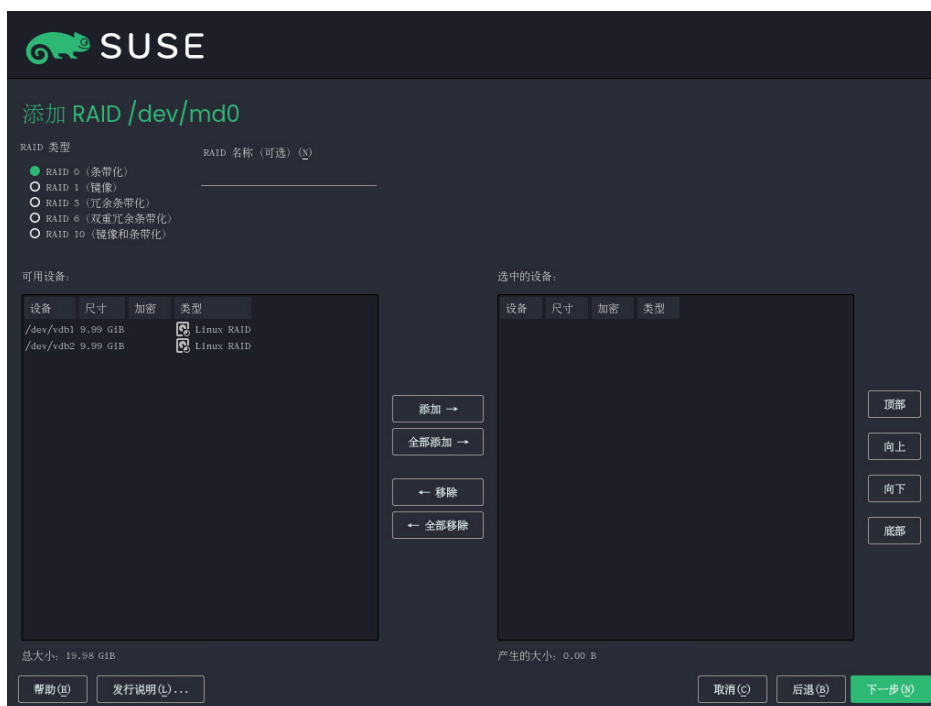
SUSE

添加 RAID /dev/md0

RAID 类型
RAID 0（条带化）
RAID 1（镜像）
RAID 5（冗余条带化）
RAID 6（双重冗余条带化）
RAID 10（镜像和条带化）

RAID 名称（可选）(N)

可用设备:

| 设备 | 尺寸 | 加密 | 类型 |
|---|---|---|---|
| /dev/vdb1 | 9.99 GiB | | Linux RAID |
| /dev/vdb2 | 9.99 GiB | | Linux RAID |

添加 →
全部添加 →
← 移除
← 全部移除

选中的设备:

| 设备 | 尺寸 | 加密 | 类型 |
|---|---|---|---|

顶部
向上
向下
底部

总大小: 19.98 GiB

产生的大小: 0.00 B

帮助(H)
发行说明(L)...
取消(C)
后退(B)
下一步(N)